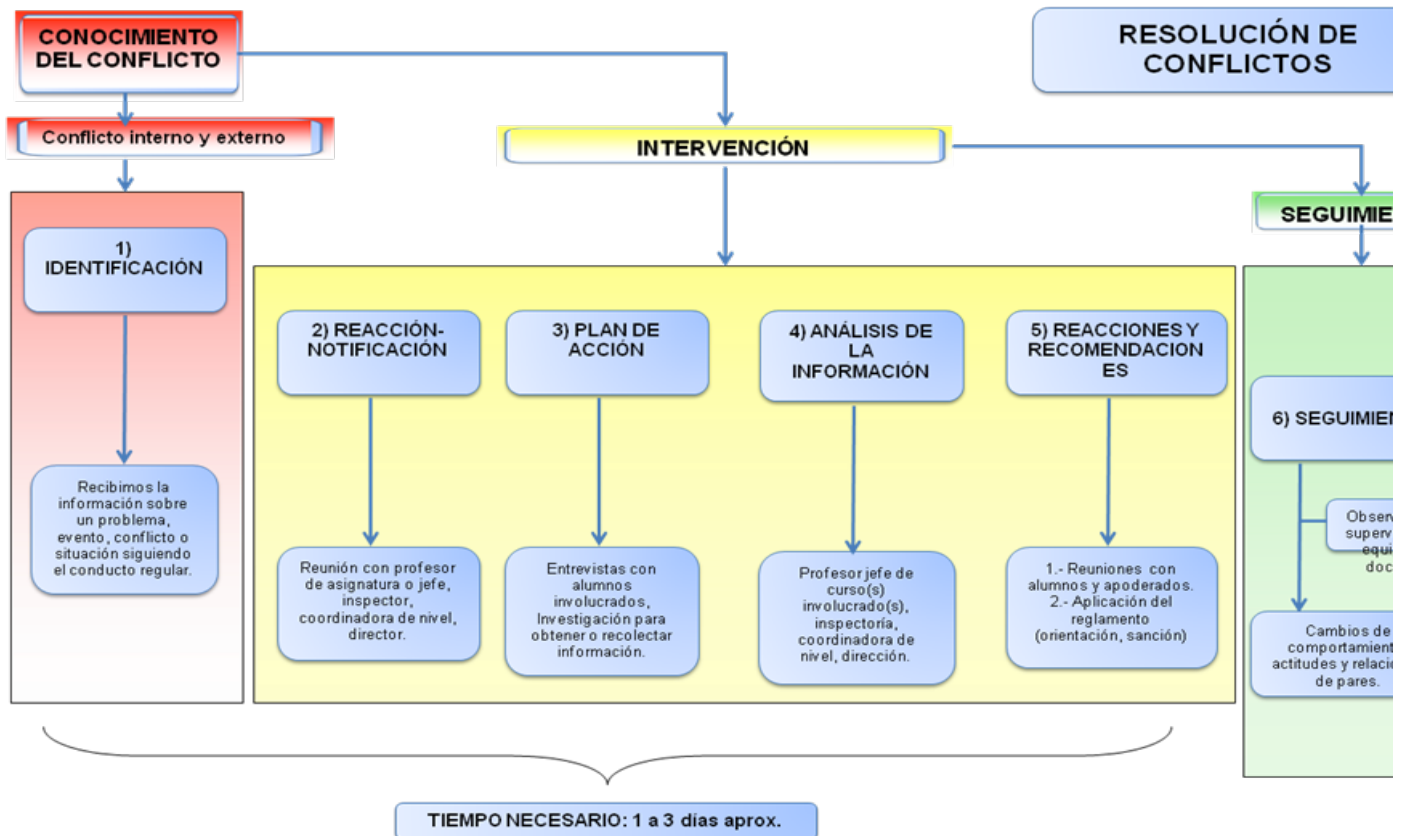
CONOCIMIENTO DEL CONFLICTO

RESOLUCIÓN DE CONFLICTOS

Conflicto interno y externo

INTERVENCIÓN

SEGUIMIE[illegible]

1) IDENTIFICACIÓN

Recibimos la información sobre un problema, evento, conflicto o situación siguiendo el conducto regular.

2) REACCIÓN-NOTIFICACIÓN

Reunión con profesor de asignatura o jefe, inspector, coordinadora de nivel, director.

3) PLAN DE ACCIÓN

Entrevistas con alumnos involucrados, Investigación para obtener o recolectar información.

4) ANÁLISIS DE LA INFORMACIÓN

Profesor jefe de curso(s) involucrado(s), inspectoría, coordinadora de nivel, dirección.

5) REACCIONES Y RECOMENDACIONES

1.- Reuniones con alumnos y apoderados.
2.- Aplicación del reglamento (orientación, sanción)

6) SEGUIMIE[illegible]

Observ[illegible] superv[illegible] equi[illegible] doc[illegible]

Cambios de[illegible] comportamient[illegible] actitudes y relacio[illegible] de pares.

TIEMPO NECESARIO: 1 a 3 días aprox.